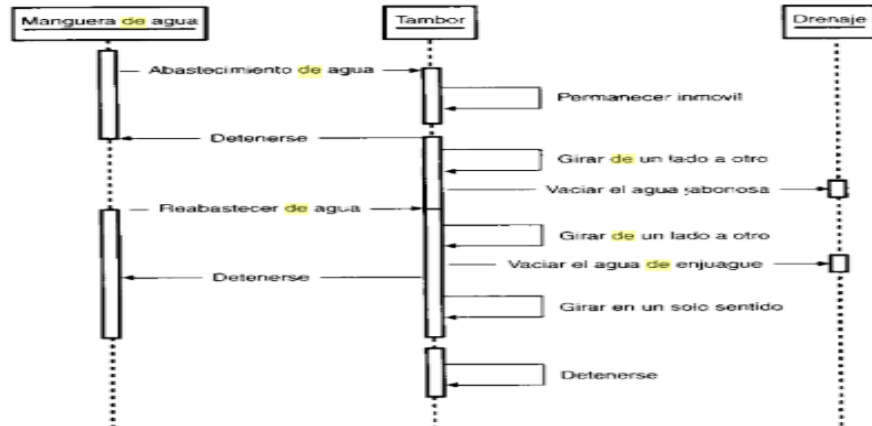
Manguera de agua

Tambor

Drenaje

Abastecimiento de agua

Permanecer inmovil

Detenerse

Girar de un lado a otro

Vaciar el agua jabonosa

Reabastecer de agua

Girar de un lado a otro

Vaciar el agua de enjuague

Detenerse

Girar en un solo sentido

Detenerse